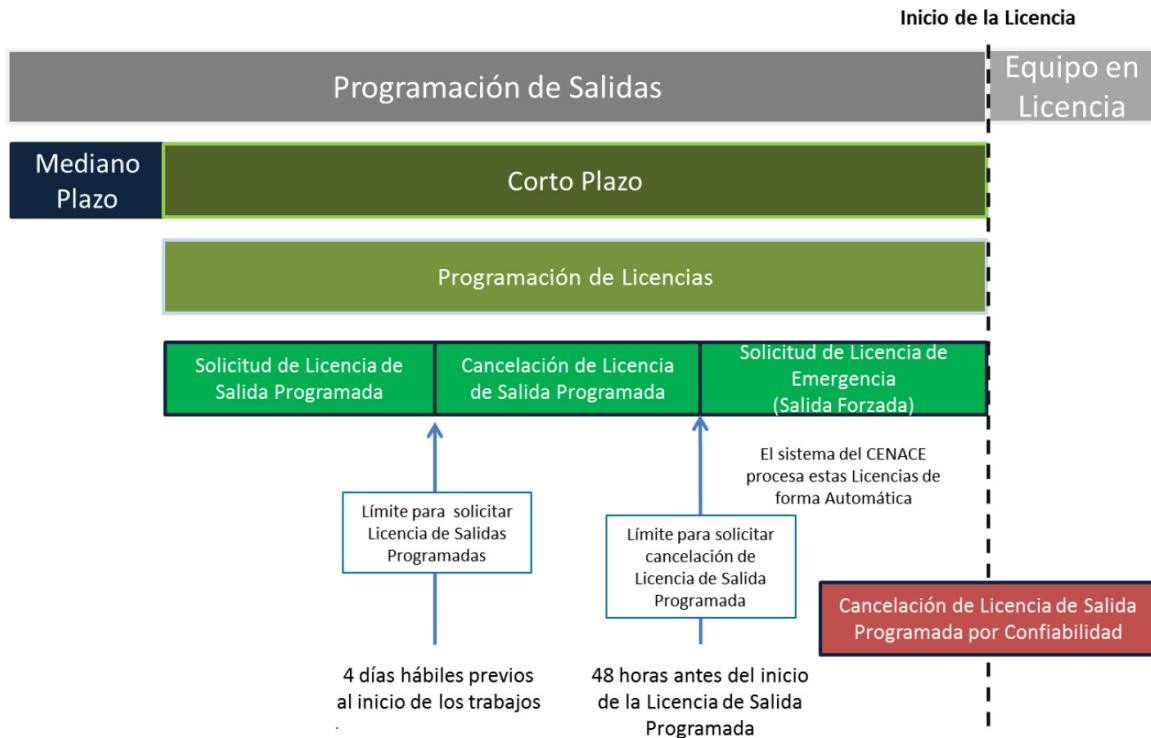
Inicio de la Licencia

Programación de Salidas

Equipo en Licencia

Mediano Plazo

Corto Plazo

Programación de Licencias

Solicitud de Licencia de Salida Programada

Cancelación de Licencia de Salida Programada

Solicitud de Licencia de Emergencia (Salida Forzada)

El sistema del CENACE procesa estas Licencias de forma Automática

Límite para solicitar Licencia de Salidas Programadas

Límite para solicitar cancelación de Licencia de Salida Programada

Cancelación de Licencia de Salida Programada por Confiabilidad

4 días hábiles previos al inicio de los trabajos

48 horas antes del inicio de la Licencia de Salida Programada